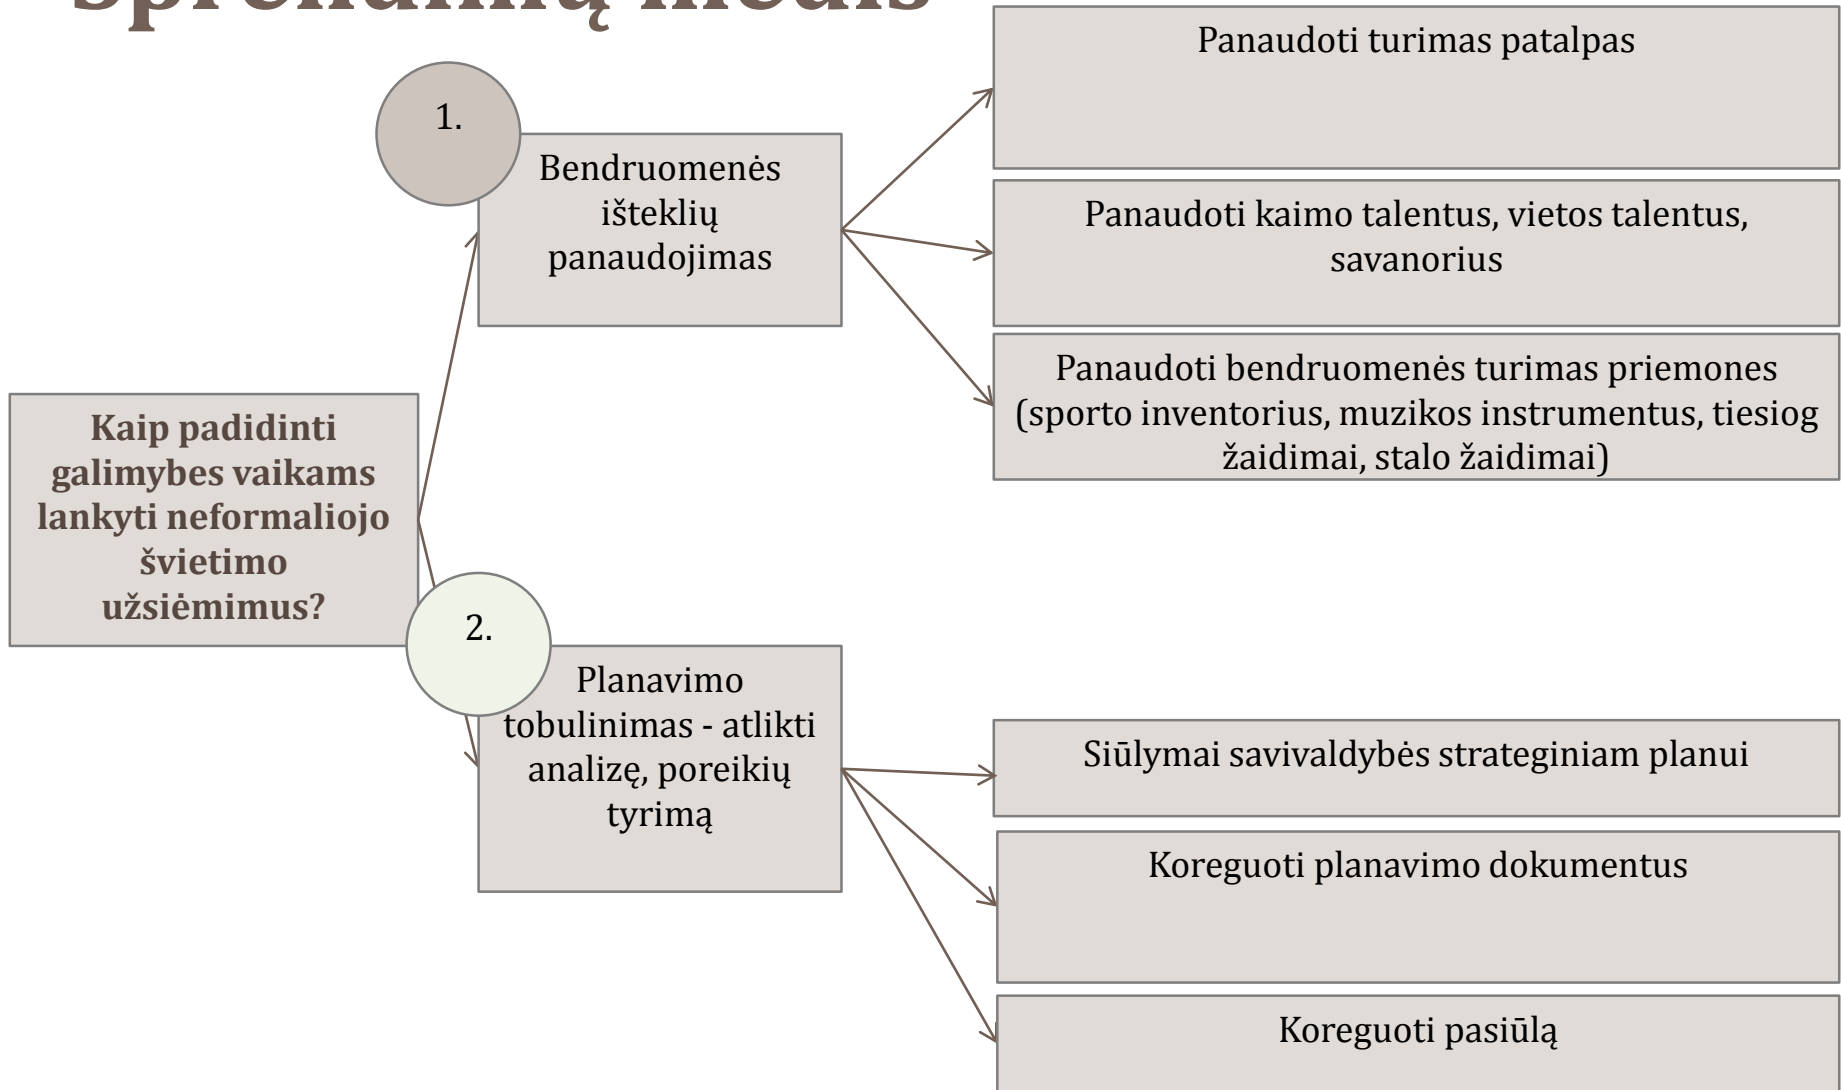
Sprendimų medis

Kaip padidinti galimybes vaikams lankyti neformaliojo švietimo užsiėmimus?

1.

Bendruomenės išteklių panaudojimas

Panaudoti turimas patalpas

Panaudoti kaimo talentus, vietos talentus, savanorius

Panaudoti bendruomenės turimas priemones (sporto inventorius, muzikos instrumentus, tiesiog žaidimai, stalo žaidimai)

2.

Planavimo tobulinimas - atlikti analizę, poreikių tyrimą

Siūlymai savivaldybės strateginiam planui

Koreguoti planavimo dokumentus

Koreguoti pasiūlą